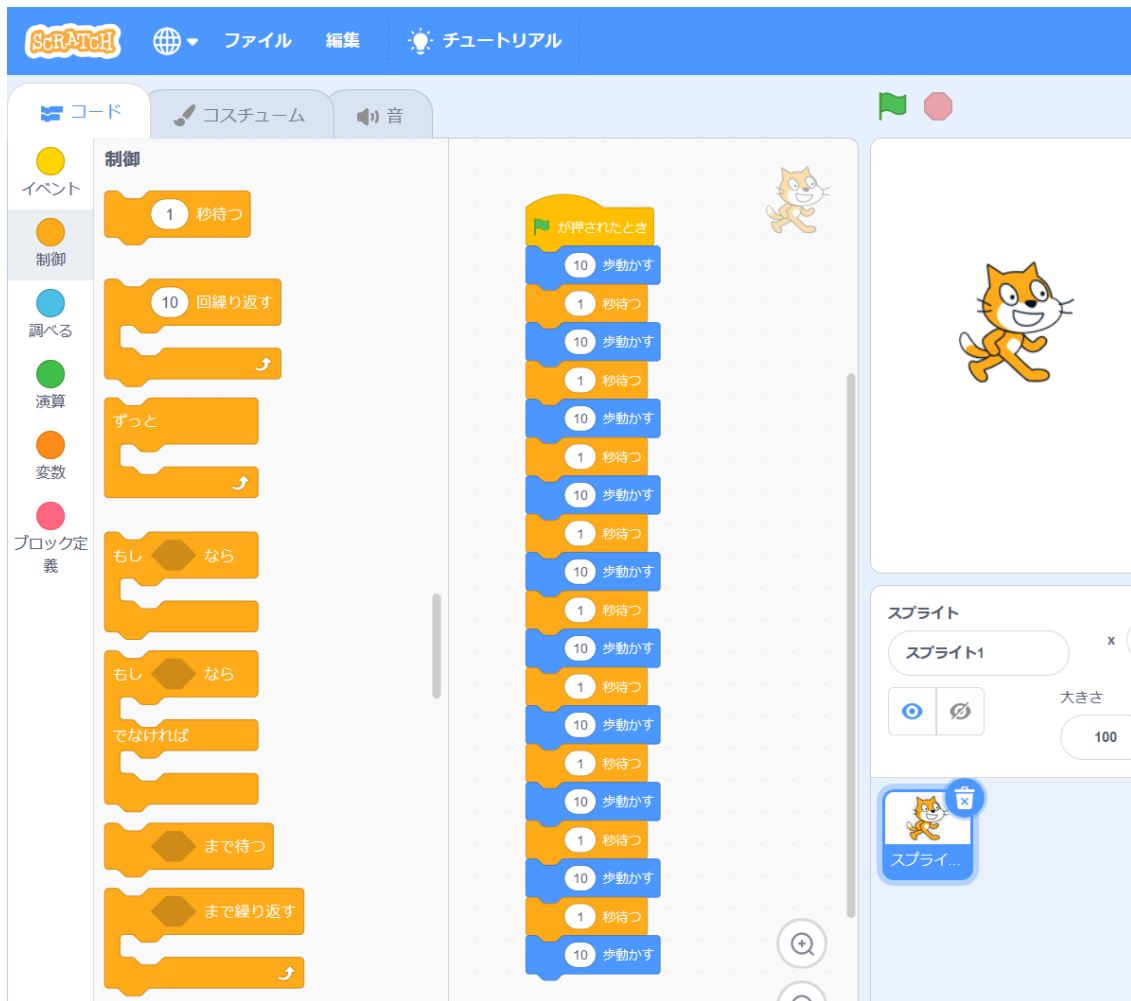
SCRATCH ファイル 編集 チュートリアル

コード コスチューム 音

イベント
制御
調べる
演算
変数
ブロック定義

制御

1 秒待つ

10 回繰り返す

ずっと

もし なら

もし なら
でなければ

まで待つ

まで繰り返す

が押されたとき
10 歩動かす
1 秒待つ
10 歩動かす
1 秒待つ
10 歩動かす
1 秒待つ
10 歩動かす
1 秒待つ
10 歩動かす
1 秒待つ
10 歩動かす
1 秒待つ
10 歩動かす
1 秒待つ
10 歩動かす
1 秒待つ
10 歩動かす
1 秒待つ
10 歩動かす

スプライト
スプライト1
x
大きさ
100

スプライ...